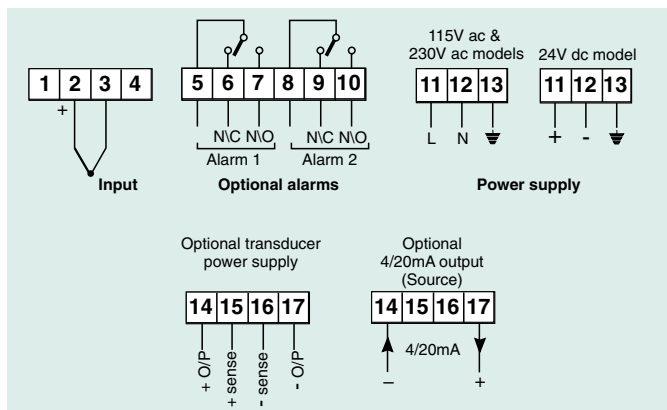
1 2 3 4
+
Input

5 6 7 8 9 10
N\C N\O
Alarm 1
N\C N\O
Alarm 2
Optional alarms

115V ac & 230V ac models
11 12 13
L N

24V dc model
11 12 13
+ -

Power supply

Optional transducer power supply
14 15 16 17
+ O/P
+ sense
- sense
- O/P

Optional 4/20mA output (Source)
14 15 16 17
4/20mA
–
+